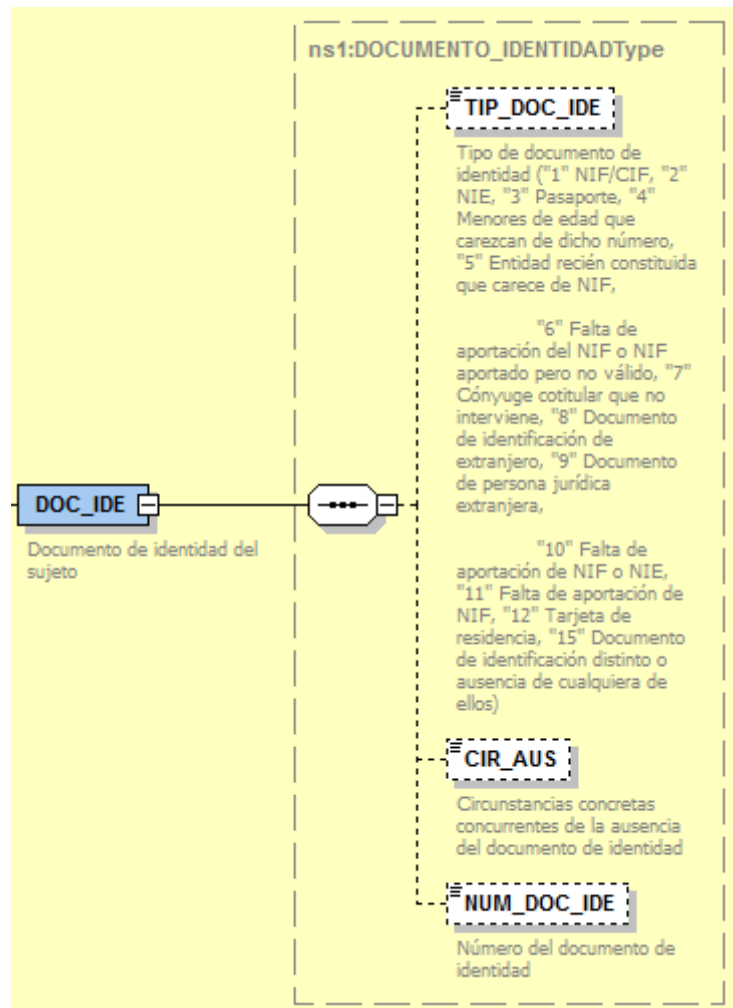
ns1:DOCUMENTO_IDENTIDADType

TIP_DOC_IDE

Tipo de documento de identidad ("1" NIF/CIF, "2" NIE, "3" Pasaporte, "4" Menores de edad que carezcan de dicho número, "5" Entidad recién constituida que carece de NIF,

"6" Falta de aportación del NIF o NIF aportado pero no válido, "7" Cónyuge cotitular que no interviene, "8" Documento de identificación de extranjero, "9" Documento de persona jurídica extranjera,

"10" Falta de aportación de NIF o NIE, "11" Falta de aportación de NIF, "12" Tarjeta de residencia, "15" Documento de identificación distinto o ausencia de cualquiera de ellos)

DOC_IDE

Documento de identidad del sujeto

CIR_AUS

Circunstancias concretas concurrentes de la ausencia del documento de identidad

NUM_DOC_IDE

Número del documento de identidad